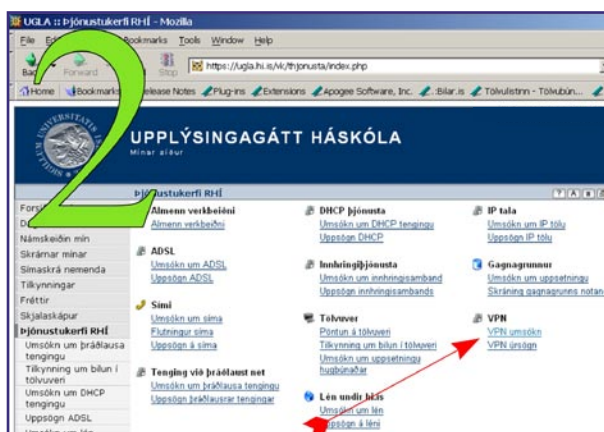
UGLA :: Þjónustukerfi RHÍ - Mozilla

File Ed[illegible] Bookmarks Tools Window Help

Ba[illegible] Forward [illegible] Stop https://ugla.hi.is/vk/thjonusta/index.php

Home Bookmarks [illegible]elease Notes Plug-ins Extensions Apogee Software, Inc. .:Bilar.is Tölvulistinn - Tölvubún...

UPPLÝSINGAGÁTT HÁSKÓLA

Mínar síður

2

Þjónustukerfi RHÍ

Forsí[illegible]

D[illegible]

Námskeiðin mín

Skrárnar mínar

Símaskrá nemenda

Tilkynningar

Fréttir

Skjalaskápur

Þjónustukerfi RHÍ

Umsókn um þráðlausa tengingu

Tilkynning um bilun í tölvuveri

Umsókn um DHCP tengingu

Uppsögn ADSL

Almenn verkbeiðni

Almenn verkbeiðni

ADSL

Umsókn um ADSL

Uppsögn ADSL

Sími

Umsókn um síma

Flutningur síma

Uppsögn á síma

Tenging við þráðlaust net

Umsókn um þráðlausa tengingu

Uppsögn þráðlausrar tengingar

DHCP þjónusta

Umsókn um DHCP tengingu

Uppsögn DHCP

Innhringiþjónusta

Umsókn um innhringisamband

Uppsögn innhringisambands

Tölvuver

Pöntun á tölvuveri

Tilkynning um bilun í tölvuveri

Umsókn um uppsetningu hugbúnaðar

Lén undir hi.is

Umsókn um lén

Uppsögn á léni

IP tala

Umsókn um IP tölu

Uppsögn IP tölu

Gagnagrunnur

Umsókn um uppsetningu

Skráning gagnagrunns notan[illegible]

VPN

VPN umsókn

VPN úrsögn